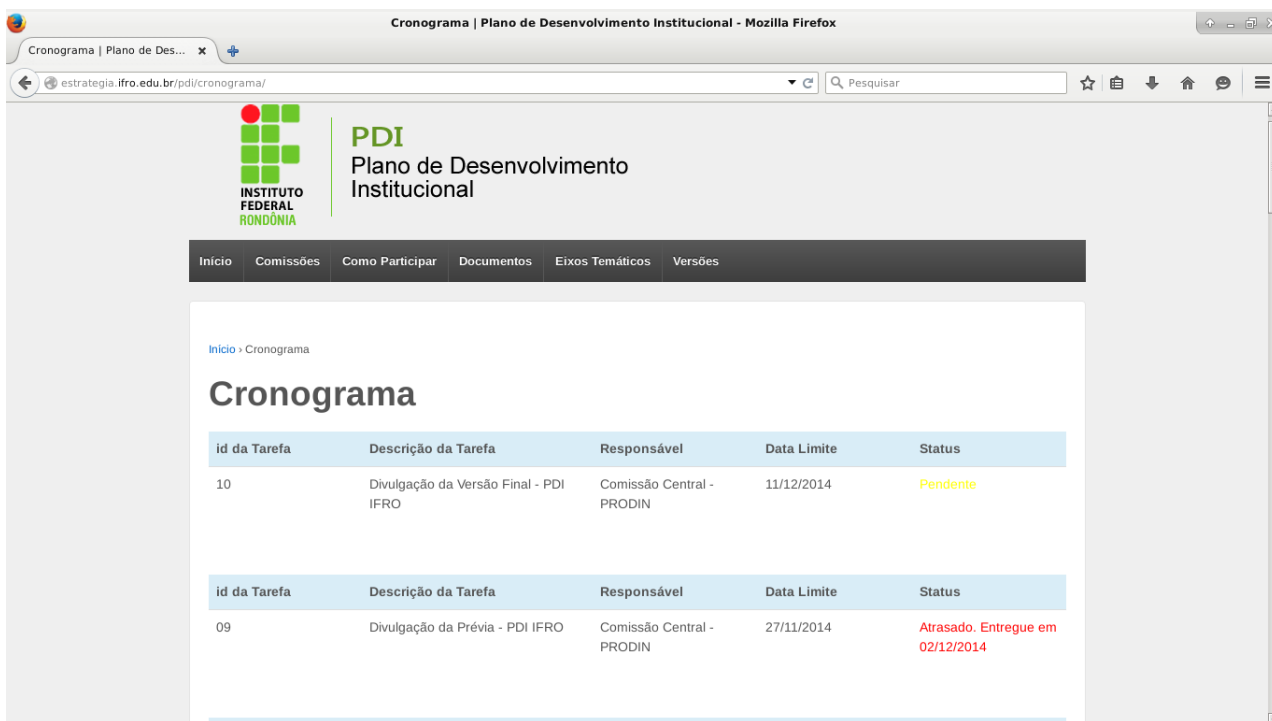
Cronograma | Plano de Desenvolvimento Institucional - Mozilla Firefox

Cronograma | Plano de Des... ×

estrategia.ifro.edu.br/pdi/cronograma/

Pesquisar

INSTITUTO FEDERAL RONDÔNIA

PDI
Plano de Desenvolvimento Institucional

Início | Comissões | Como Participar | Documentos | Eixos Temáticos | Versões

Início › Cronograma

Cronograma

| id da Tarefa | Descrição da Tarefa | Responsável | Data Limite | Status |
|---|---|---|---|---|
| 10 | Divulgação da Versão Final - PDI IFRO | Comissão Central - PRODIN | 11/12/2014 | Pendente |

| id da Tarefa | Descrição da Tarefa | Responsável | Data Limite | Status |
|---|---|---|---|---|
| 09 | Divulgação da Prévia - PDI IFRO | Comissão Central - PRODIN | 27/11/2014 | Atrasado. Entregue em 02/12/2014 |